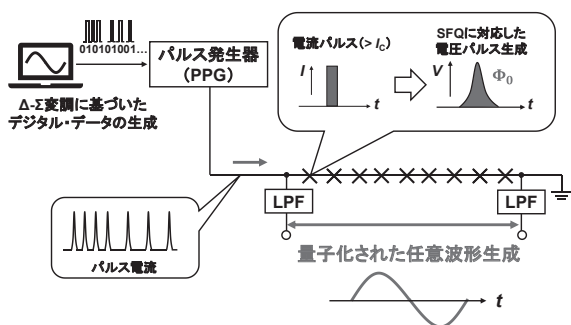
010101001…

パルス発生器
(PPG)

Δ-Σ変調に基づいた
デジタル・データの生成

電流パルス(> $I_c$)

$I$

$t$

SFQに対応した
電圧パルス生成

$V$

$\Phi_0$

$t$

LPF

LPF

パルス電流

量子化された任意波形生成

$t$